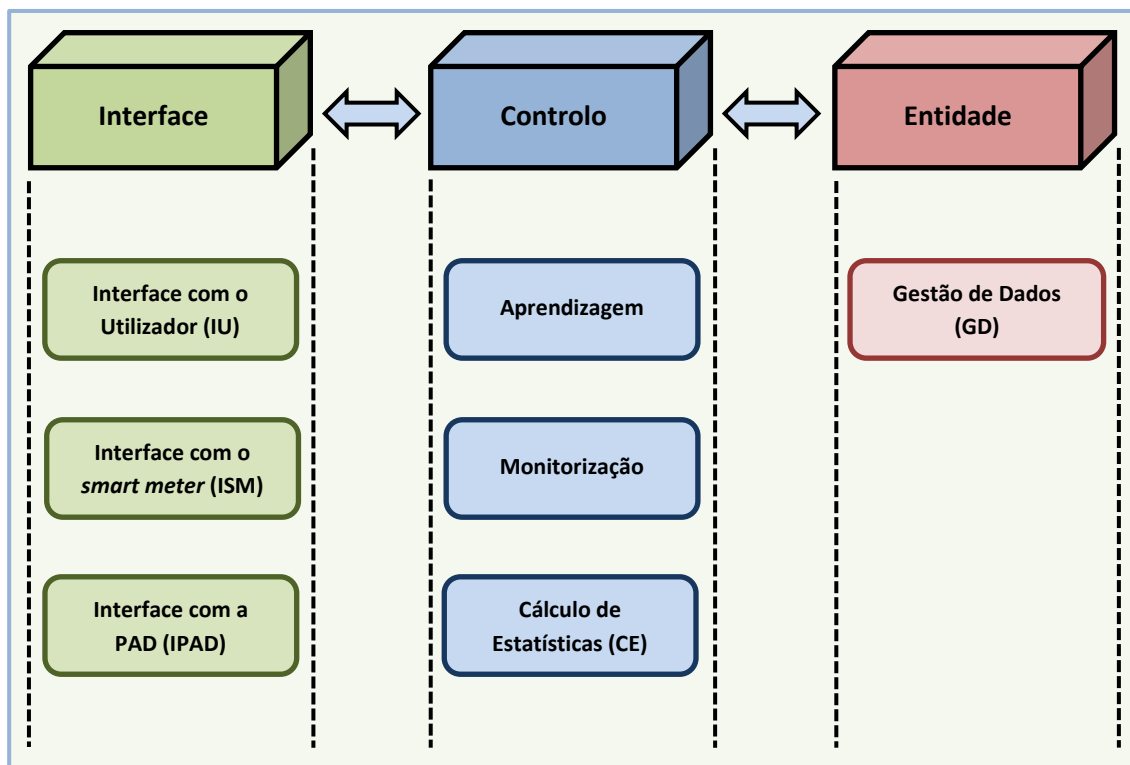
Interface

Controlo

Entidade

Interface com o Utilizador (IU)

Interface com o *smart meter* (ISM)

Interface com a PAD (IPAD)

Aprendizagem

Monitorização

Cálculo de Estatísticas (CE)

Gestão de Dados (GD)